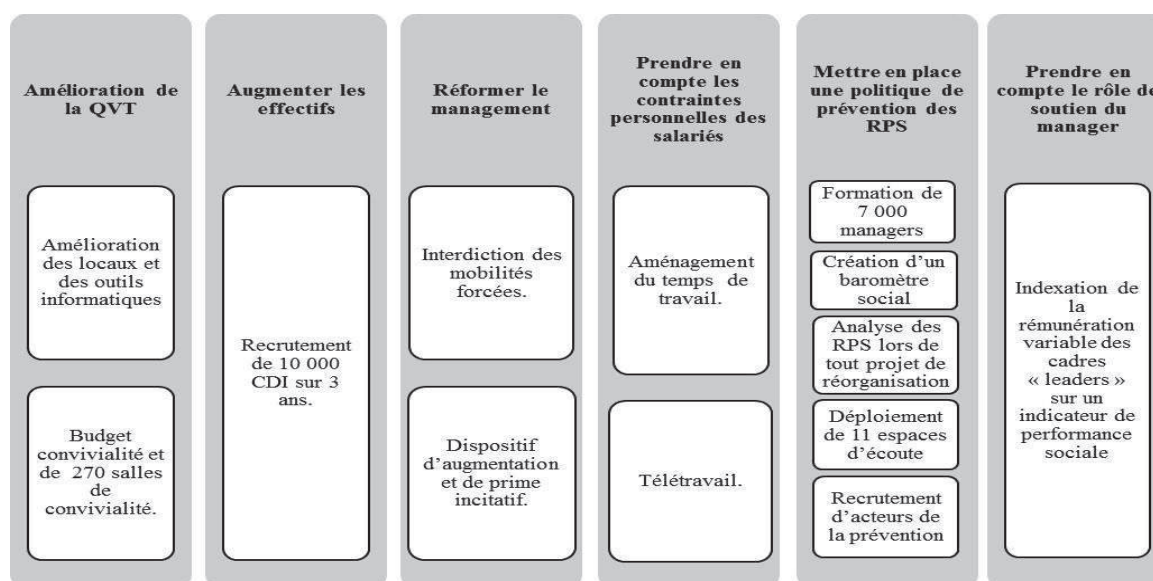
Amélioration de la QVT

Amélioration des locaux et des outils informatiques

Budget convivialité et de 270 salles de convivialité.

Augmenter les effectifs

Recrutement de 10 000 CDI sur 3 ans.

Réformer le management

Interdiction des mobilités forcées.

Dispositif d'augmentation et de prime incitatif.

Prendre en compte les contraintes personnelles des salariés

Aménagement du temps de travail.

Télétravail.

Mettre en place une politique de prévention des RPS

Formation de 7 000 managers

Création d'un baromètre social

Analyse des RPS lors de tout projet de réorganisation

Déploiement de 11 espaces d'écoute

Recrutement d'acteurs de la prévention

Prendre en compte le rôle de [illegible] soutien du manager

Indexation de la rémunération variable des cadres « leaders » sur un indicateur de performance sociale